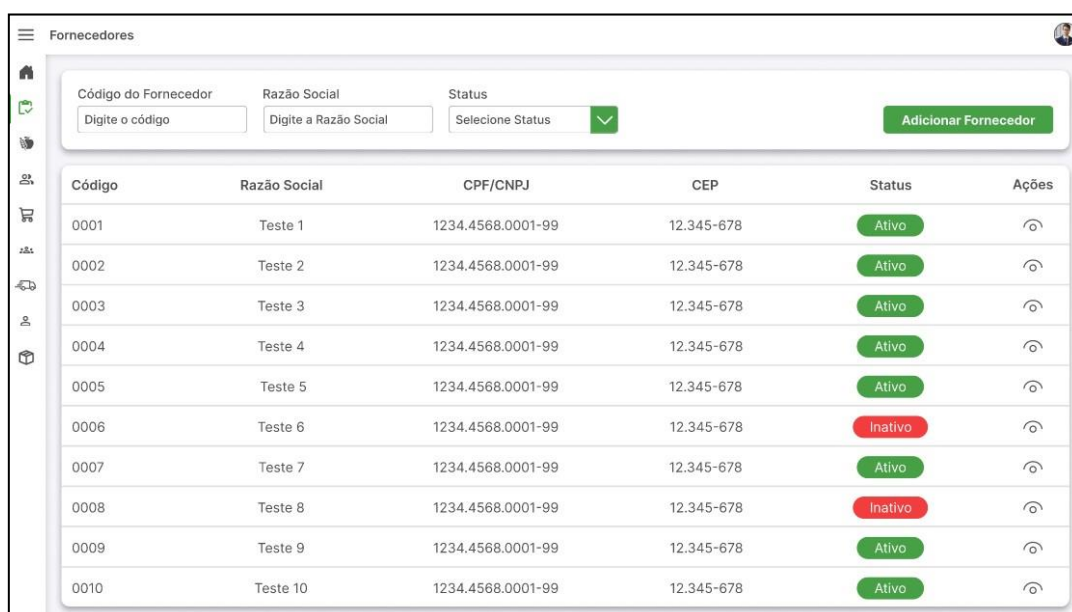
Fornecedores

Código do Fornecedor
Digite o código

Razão Social
Digite a Razão Social

Status
Selecione Status

Adicionar Fornecedor

| Código | Razão Social | CPF/CNPJ | CEP | Status | Ações |
|---|---|---|---|---|---|
| 0001 | Teste 1 | 1234.4568.0001-99 | 12.345-678 | Ativo | |
| 0002 | Teste 2 | 1234.4568.0001-99 | 12.345-678 | Ativo | |
| 0003 | Teste 3 | 1234.4568.0001-99 | 12.345-678 | Ativo | |
| 0004 | Teste 4 | 1234.4568.0001-99 | 12.345-678 | Ativo | |
| 0005 | Teste 5 | 1234.4568.0001-99 | 12.345-678 | Ativo | |
| 0006 | Teste 6 | 1234.4568.0001-99 | 12.345-678 | Inativo | |
| 0007 | Teste 7 | 1234.4568.0001-99 | 12.345-678 | Ativo | |
| 0008 | Teste 8 | 1234.4568.0001-99 | 12.345-678 | Inativo | |
| 0009 | Teste 9 | 1234.4568.0001-99 | 12.345-678 | Ativo | |
| 0010 | Teste 10 | 1234.4568.0001-99 | 12.345-678 | Ativo | |